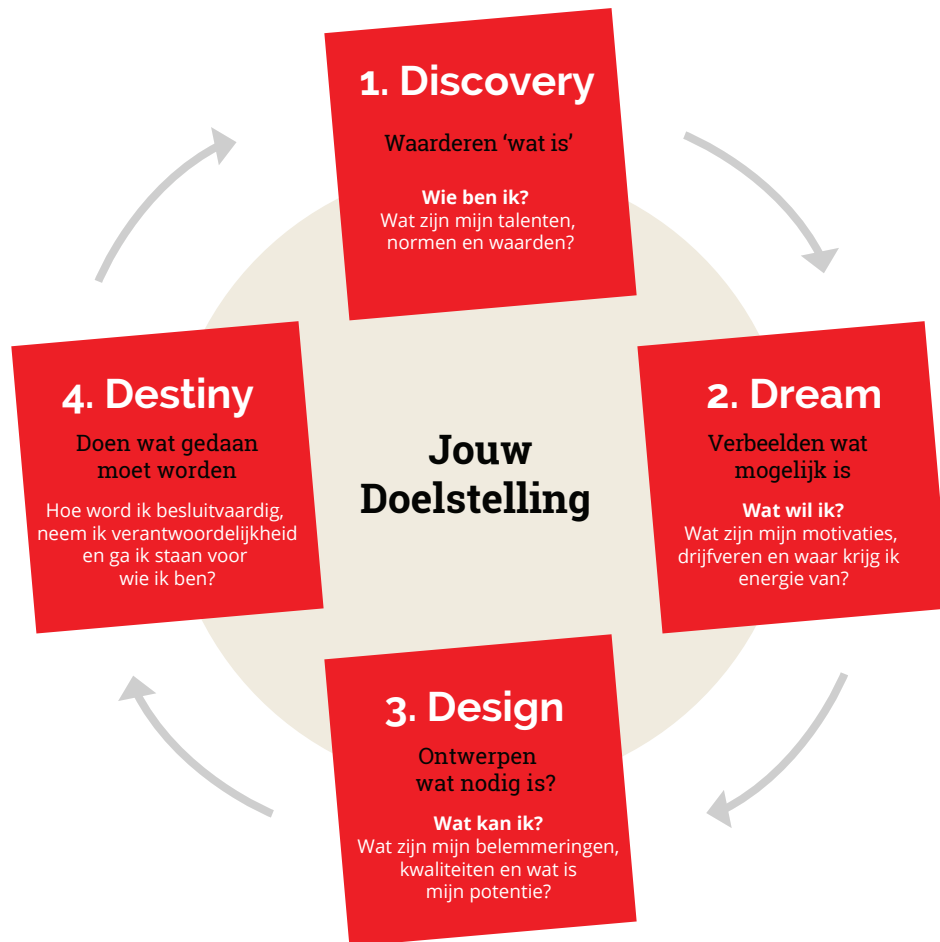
1. Discovery

Waarderen ‘wat is’

Wie ben ik?
Wat zijn mijn talenten, normen en waarden?

4. Destiny

Doen wat gedaan moet worden

Hoe word ik besluitvaardig, neem ik verantwoordelijkheid en ga ik staan voor wie ik ben?

Jouw Doelstelling

2. Dream

Verbeelden wat mogelijk is

Wat wil ik?
Wat zijn mijn motivaties, drijfveren en waar krijg ik energie van?

3. Design

Ontwerpen wat nodig is?

Wat kan ik?
Wat zijn mijn belemmeringen, kwaliteiten en wat is mijn potentie?